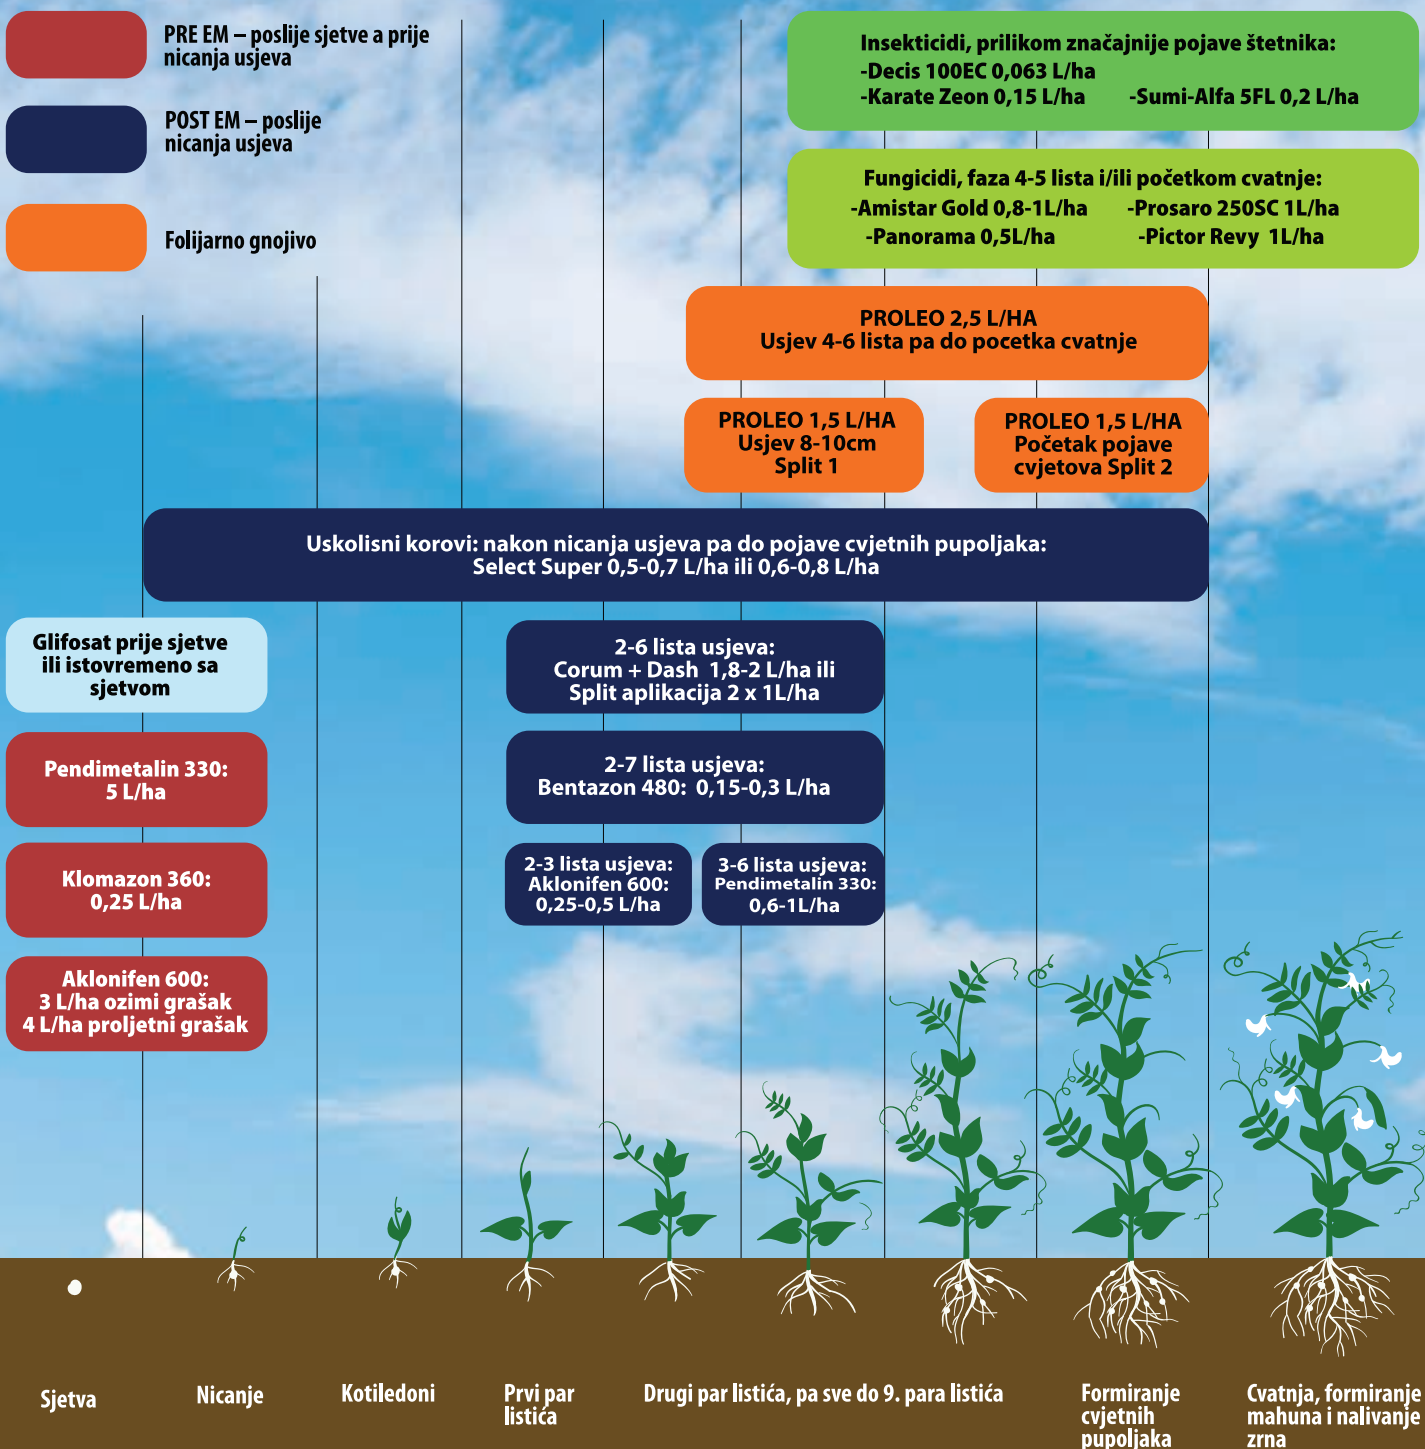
PRE EM – poslije sjetve a prije nicanja usjeva

POST EM – poslije nicanja usjeva

Folijarno gnojivo

Insekticidi, prilikom značajnije pojave štetnika:
-Decis 100EC 0,063 L/ha
-Karate Zeon 0,15 L/ha -Sumi-Alfa 5FL 0,2 L/ha

Fungicidi, faza 4-5 lista i/ili početkom cvatnje:
-Amistar Gold 0,8-1L/ha -Prosaro 250SC 1L/ha
-Panorama 0,5L/ha -Pictor Revy 1L/ha

PROLEO 2,5 L/HA
Usjev 4-6 lista pa do pocetka cvatnje

PROLEO 1,5 L/HA
Usjev 8-10cm
Split 1

PROLEO 1,5 L/HA
Početak pojave cvjetova Split 2

Uskolisni korovi: nakon nicanja usjeva pa do pojave cvjetnih pupoljaka:
Select Super 0,5-0,7 L/ha ili 0,6-0,8 L/ha

Glifosat prije sjetve ili istovremeno sa sjetvom

2-6 lista usjeva:
Corum + Dash 1,8-2 L/ha ili
Split aplikacija 2 x 1L/ha

Pendimetalin 330:
5 L/ha

2-7 lista usjeva:
Bentazon 480: 0,15-0,3 L/ha

Klomazon 360:
0,25 L/ha

2-3 lista usjeva:
Aklonifen 600:
0,25-0,5 L/ha

3-6 lista usjeva:
Pendimetalin 330:
0,6-1L/ha

Aklonifen 600:
3 L/ha ozimi grašak
4 L/ha proljetni grašak

Sjetva

Nicanje

Kotiledoni

Prvi par listića

Drugi par listića, pa sve do 9. para listića

Formiranje cvjetnih pupoljaka

Cvatnja, formiranje mahuna i nalivanje zrna